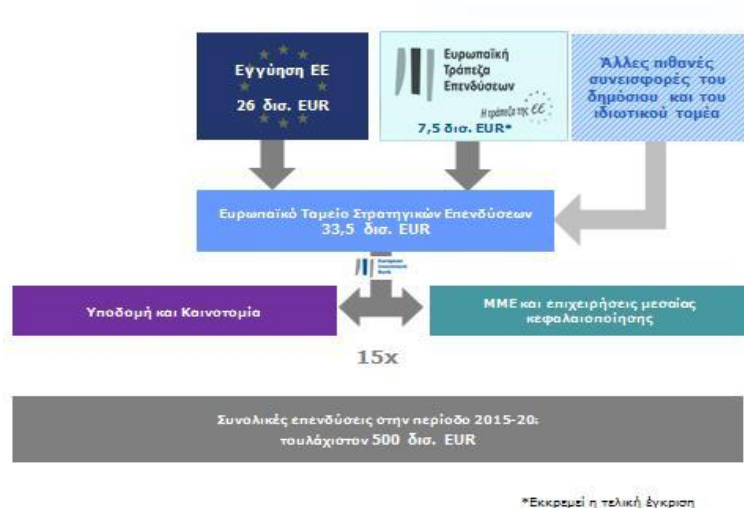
Εγγύηση ΕΕ
26 δισ. EUR

Ευρωπαϊκή Τράπεζα Επενδύσεων
Η τράπεζα της ΕΕ
7,5 δισ. EUR*

Άλλες πιθανές συνεισφορές του δημόσιου και του ιδιωτικού τομέα

Ευρωπαϊκό Ταμείο Στρατηγικών Επενδύσεων
33,5 δισ. EUR

Υποδομή και Καινοτομία

ΜΜΕ και επιχειρήσεις μεσαίας κεφαλαιοποίησης

15x

Συνολικές επενδύσεις στην περίοδο 2015-20:
τουλάχιστον 500 δισ. EUR

*Εκκρεμεί η τελική έγκριση